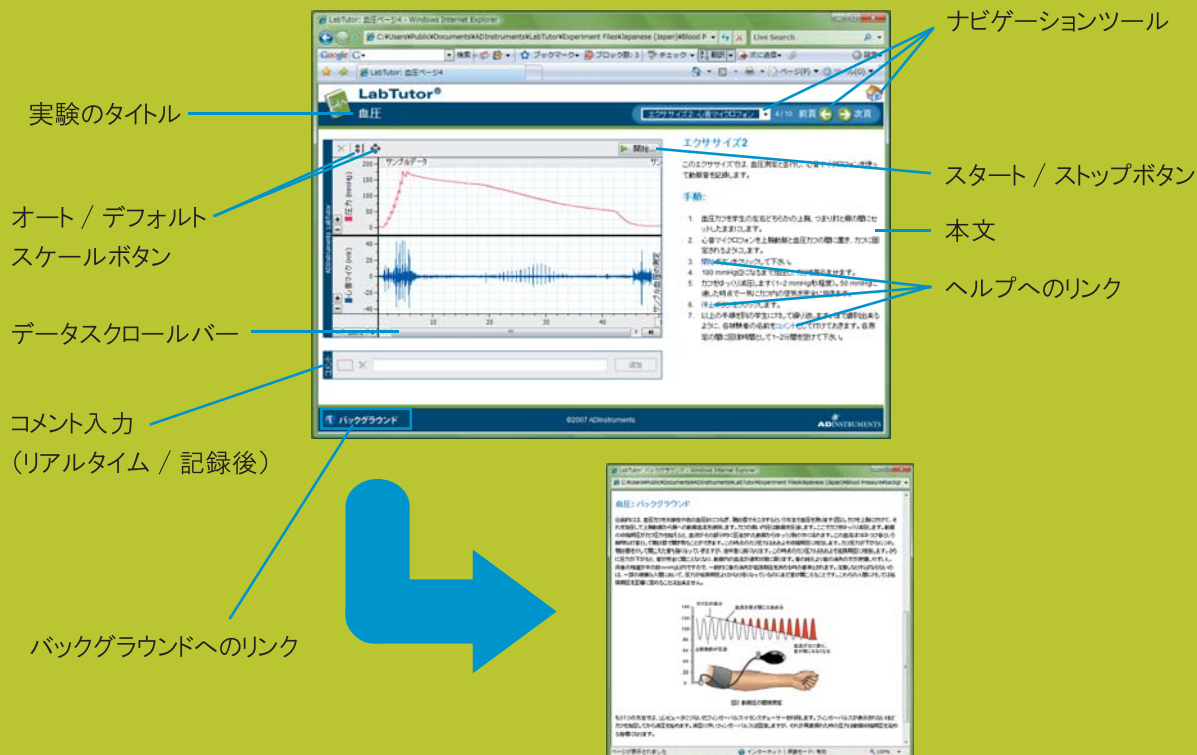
LabTutor: 血圧ページ4 - Windows Internet Explorer

C:¥Users¥Public¥Documents¥ADInstruments¥LabTutor¥Experiment Files¥Japanese (Japan)¥Blood P

Live Search

Google

ブックマーク

ブロック数: 3

チェック

翻訳

次に送信

設定

LabTutor: 血圧ページ4

ページ(P)

ツール(O)

LabTutor®

血圧

エクササイズ2: 心音マイクロフォン

4/10

前頁

次頁

開始

サンプルデータ

エクササイズ2

このエクササイズでは、血圧測定と並行して、心音マイクロフォンを使用して動脈音を記録します。

手順:

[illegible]

追加

バックグラウンド

©2007 ADInstruments

ADINSTRUMENTS

ナビゲーションツール

実験のタイトル

スタート / ストップボタン

オート / デフォルト スケールボタン

本文

ヘルプへのリンク

データスクロールバー

コメント入力 (リアルタイム / 記録後)

バックグラウンドへのリンク

LabTutor: バックグラウンド - Windows Internet Explorer

血圧: バックグラウンド

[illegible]